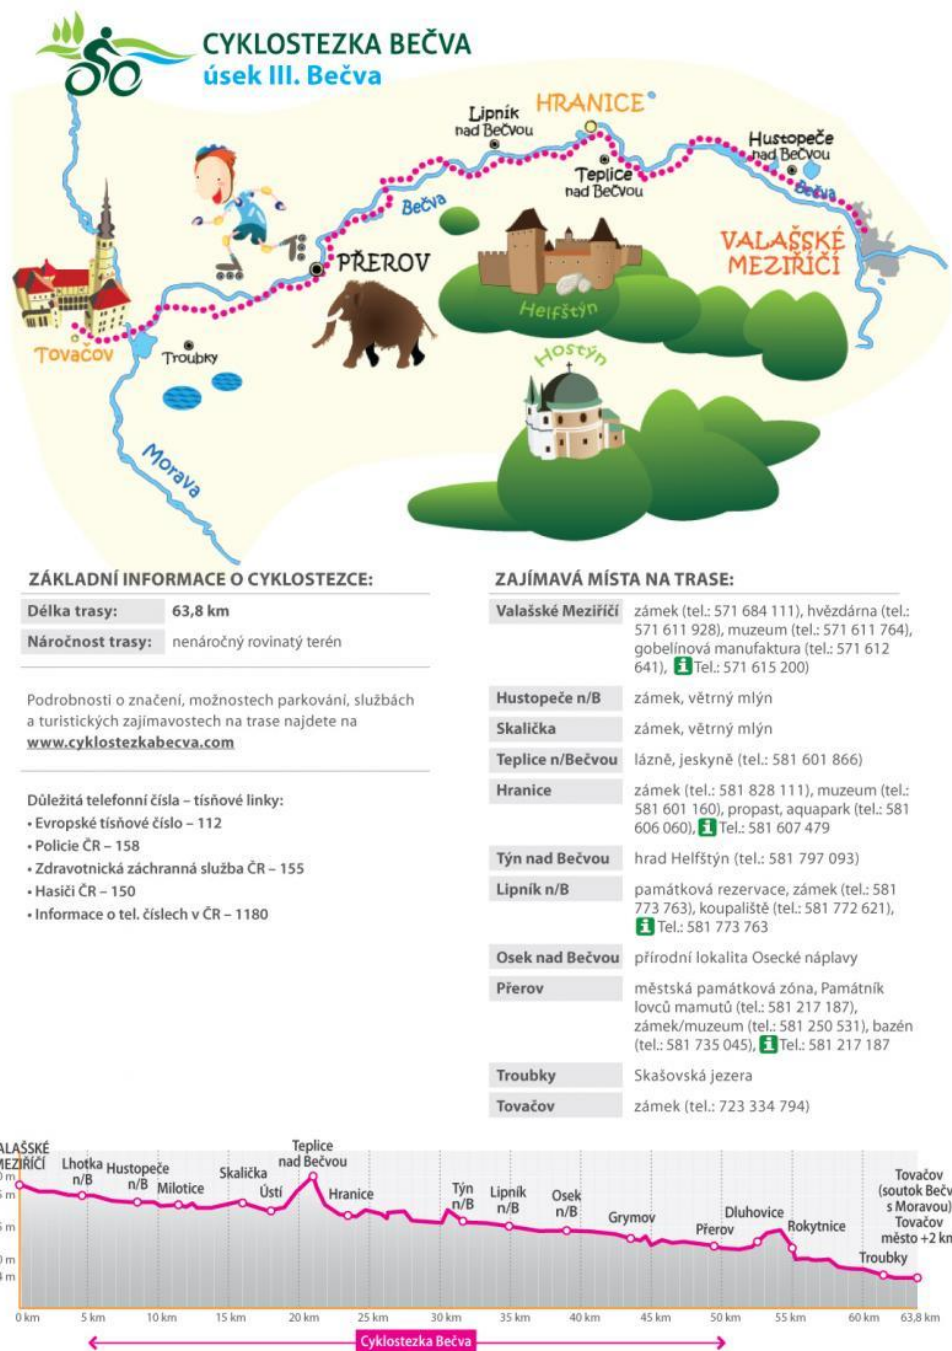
CYKLOSTEZKA BEČVA
úsek III. Bečva

Lipník nad Bečvou
HRANICE
Hustopeče nad Bečvou
Teplice nad Bečvou
Bečva
Bečva
PŘEROV
VALAŠSKÉ MEZIŘÍČÍ
Helfštýn
Tovačov
Troubky
Hostýn
Morava

ZÁKLADNÍ INFORMACE O CYKLOSTEZCE:

| Délka trasy: | 63,8 km |
|---|---|
| Náročnost trasy: | nenáročný rovinatý terén |

Podrobnosti o značení, možnostech parkování, službách a turistických zajímavostech na trase najdete na www.cyklostezkabecva.com

Důležitá telefonní čísla – tísňové linky:
• Evropské tísňové číslo – 112
• Policie ČR – 158
• Zdravotnická záchranná služba ČR – 155
• Hasiči ČR – 150
• Informace o tel. číslech v ČR – 1180

ZAJÍMAVÁ MÍSTA NA TRASE:

| Valašské Meziříčí | zámek (tel.: 571 684 111), hvězdárna (tel.: 571 611 928), muzeum (tel.: 571 611 764), gobelínová manufaktura (tel.: 571 612 641), i Tel.: 571 615 200) |
|---|---|
| Hustopeče n/B | zámek, větrný mlýn |
| Skalička | zámek, větrný mlýn |
| Teplice n/Bečvou | lázně, jeskyně (tel.: 581 601 866) |
| Hranice | zámek (tel.: 581 828 111), muzeum (tel.: 581 601 160), propast, aquapark (tel.: 581 606 060), i Tel.: 581 607 479 |
| Týn nad Bečvou | hrad Helfštýn (tel.: 581 797 093) |
| Lipník n/B | památková rezervace, zámek (tel.: 581 773 763), koupaliště (tel.: 581 772 621), i Tel.: 581 773 763 |
| Osek nad Bečvou | přírodní lokalita Osecké náplavy |
| Přerov | městská památková zóna, Památník lovců mamutů (tel.: 581 217 187), zámek/muzeum (tel.: 581 250 531), bazén (tel.: 581 735 045), i Tel.: 581 217 187 |
| Troubky | Skašovská jezera |
| Tovačov | zámek (tel.: 723 334 794) |

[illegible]ALAŠSKÉ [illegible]EZIŘÍČÍ
Lhotka n/B
Hustopeče n/B
Milotice
Skalička
Ústí
Teplice nad Bečvou
Hranice
Týn n/B
Lipník n/B
Osek n/B
Grymov
Přerov
Dluhovice
Rokytnice
Troubky
Tovačov (soutok Beč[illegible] s Moravou) Tovačov město +2 k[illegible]
0 km 5 km 10 km 15 km 20 km 25 km 30 km 35 km 40 km 45 km 50 km 55 km 60 km 63,8 km
Cyklostezka Bečva